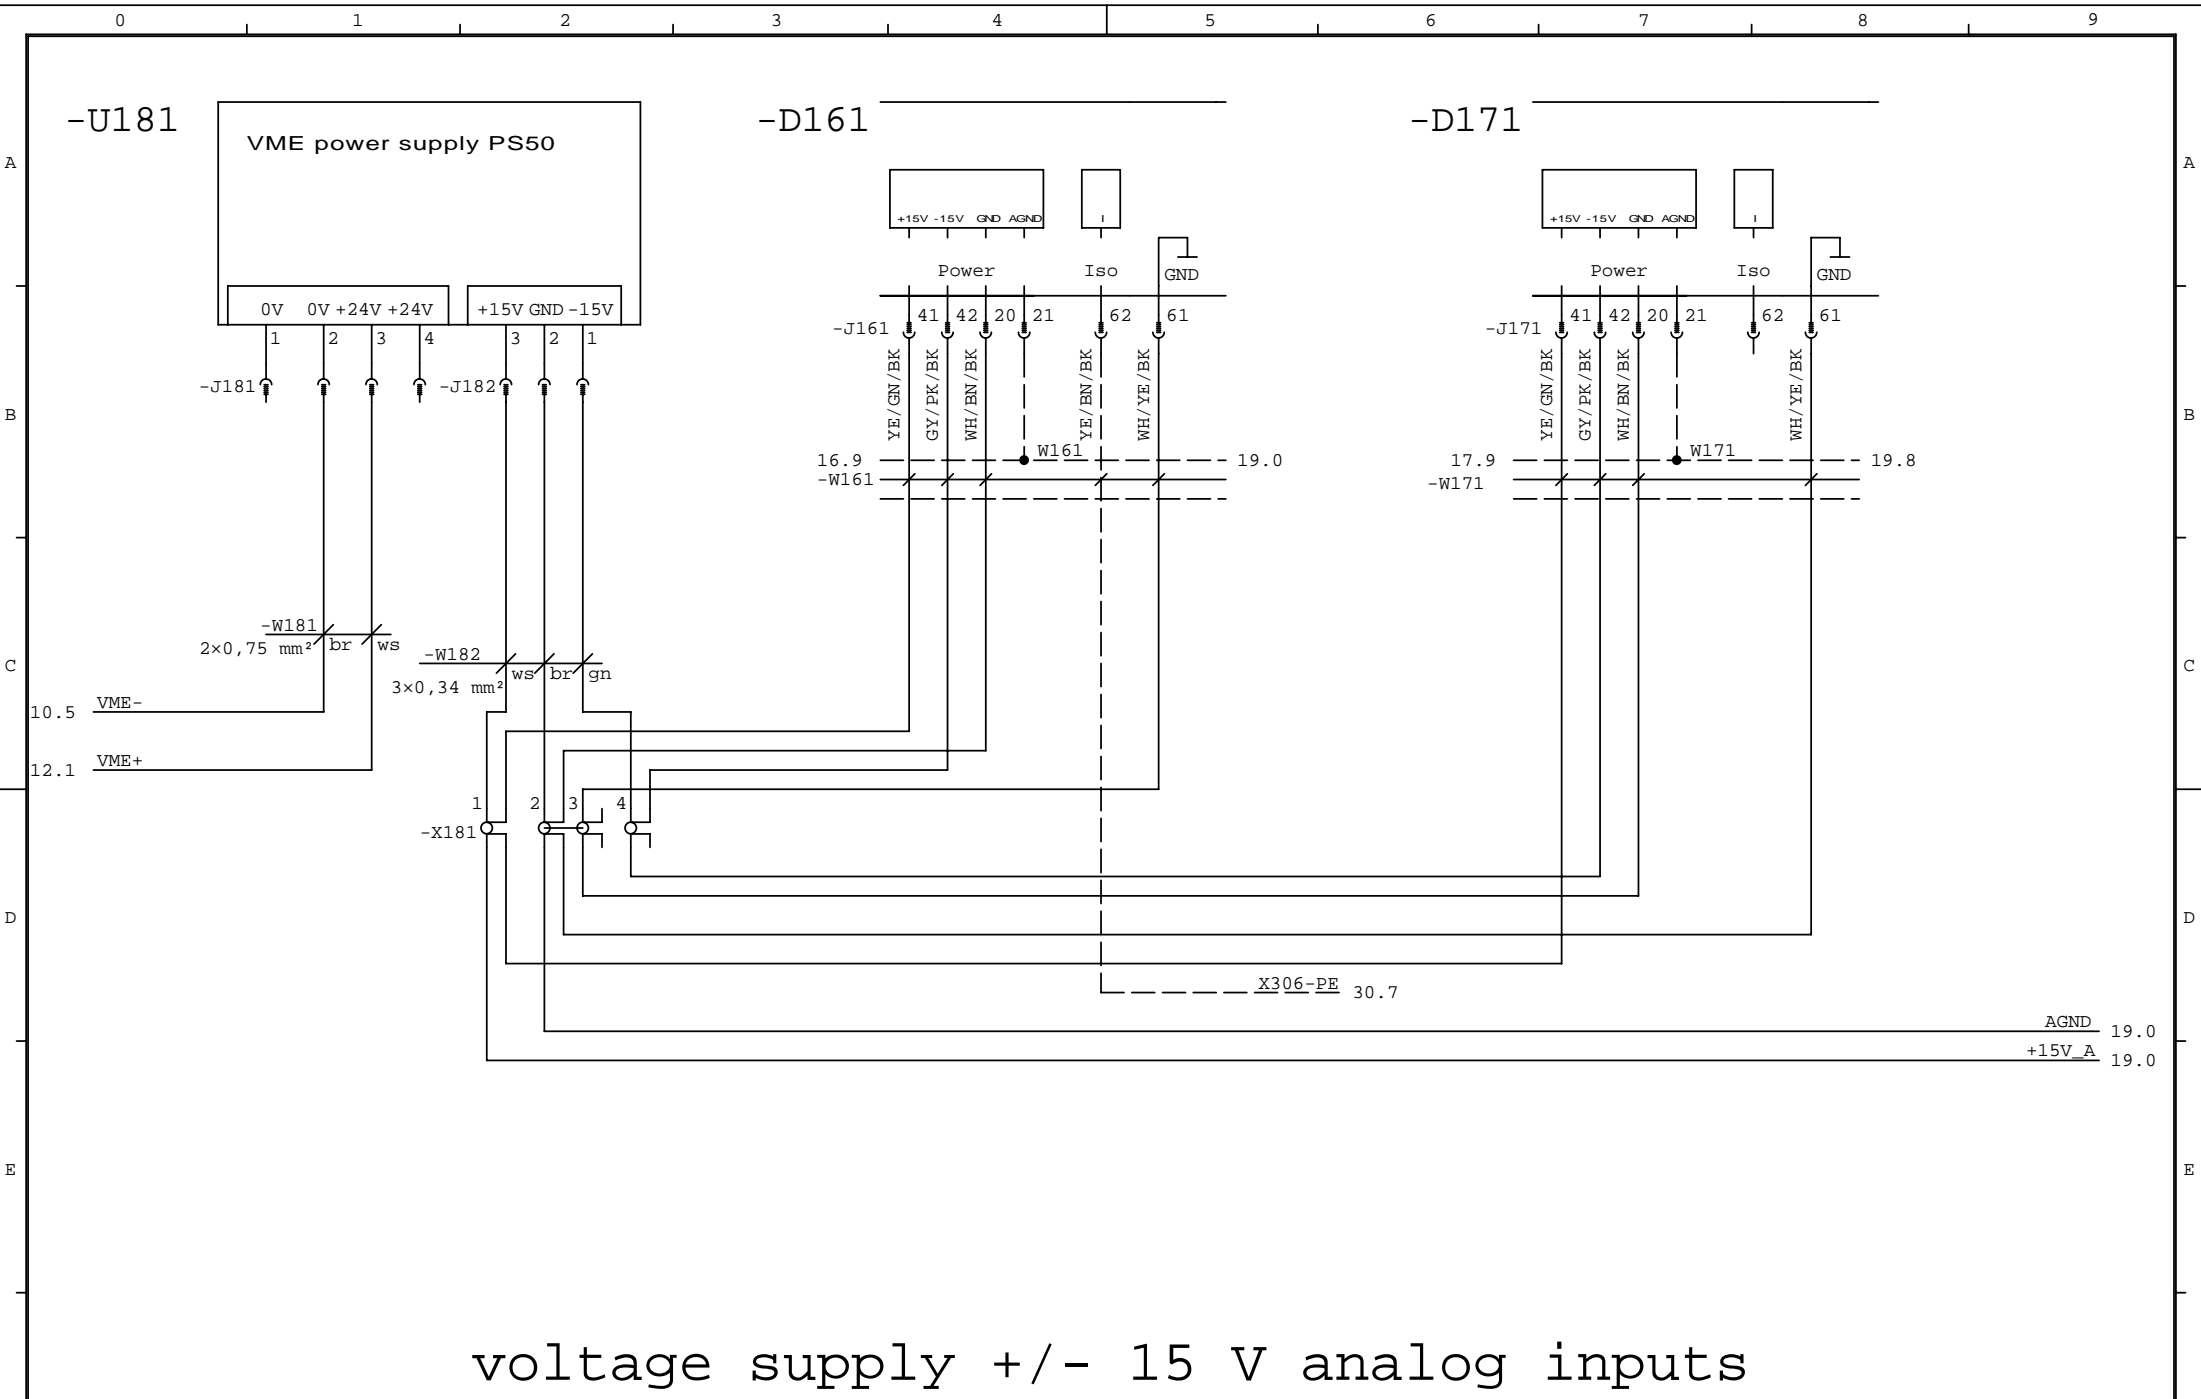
0 1 2 3 4 5 6 7 8 9

A

-U181

VME power supply PS50

0V 0V +24V +24V

1 2 3 4

+15V GND -15V

3 2 1

-J181

-J182

-D161

+15V -15V GND AGND

I

Power

Iso

GND

-J161

41 42 20 21 62 61

YE/GN/BK GY/PK/BK WH/BN/BK YE/BN/BK WH/YE/BK

16.9

W161

19.0

-W161

-D171

+15V -15V GND AGND

I

Power

Iso

GND

-J171

41 42 20 21 62 61

YE/GN/BK GY/PK/BK WH/BN/BK WH/YE/BK

17.9

W171

19.8

-W171

B

-W181

2×0,75 mm²

br ws

-W182

3×0,34 mm²

ws br gn

C

10.5 VME-

12.1 VME+

1 2 3 4

-X181

D

X306-PE 30.7

AGND 19.0

+15V_A 19.0

E

voltage supply +/- 15 V analog inputs